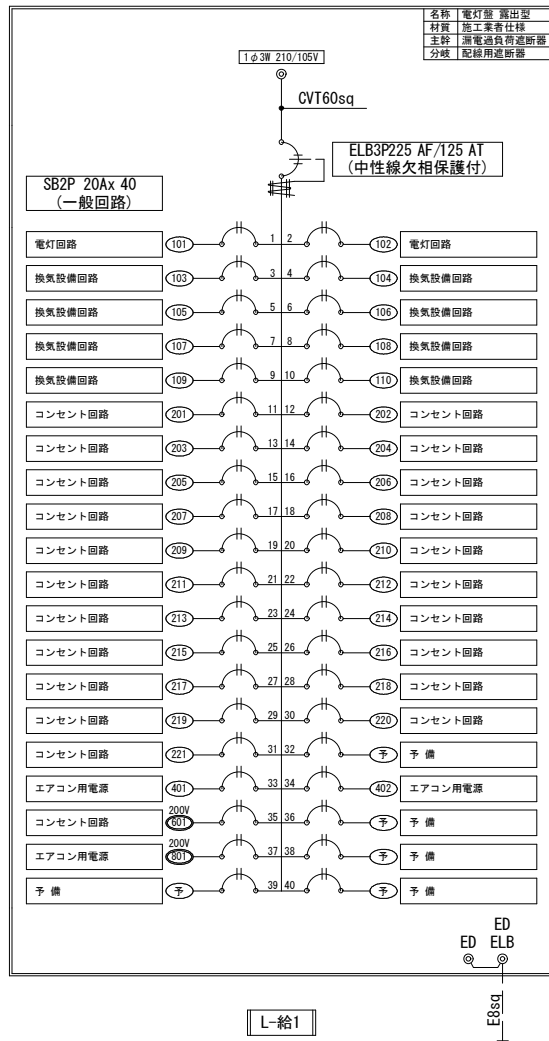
| 名称 | 電灯盤 露出型 |
|---|---|
| 材質 | 施工業者仕様 |
| 主幹 | 漏電過負荷遮断器 |
| 分岐 | 配線用遮断器 |

1φ3W 210/105V

CVT60sq

ELB3P225 AF/125 AT
(中性線欠相保護付)

SB2P 20Ax 40
(一般回路)

電灯回路 101 1 2 102 電灯回路
換気設備回路 103 3 4 104 換気設備回路
換気設備回路 105 5 6 106 換気設備回路
換気設備回路 107 7 8 108 換気設備回路
換気設備回路 109 9 10 110 換気設備回路
コンセント回路 201 11 12 202 コンセント回路
コンセント回路 203 13 14 204 コンセント回路
コンセント回路 205 15 16 206 コンセント回路
コンセント回路 207 17 18 208 コンセント回路
コンセント回路 209 19 20 210 コンセント回路
コンセント回路 211 21 22 212 コンセント回路
コンセント回路 213 23 24 214 コンセント回路
コンセント回路 215 25 26 216 コンセント回路
コンセント回路 217 27 28 218 コンセント回路
コンセント回路 219 29 30 220 コンセント回路
コンセント回路 221 31 32 予 予 備
エアコン用電源 401 33 34 402 エアコン用電源
コンセント回路 200V 601 35 36 予 予 備
エアコン用電源 200V 801 37 38 予 予 備
予 備 予 39 40 予 予 備

ED
ED ELB

E8sq

L-給1